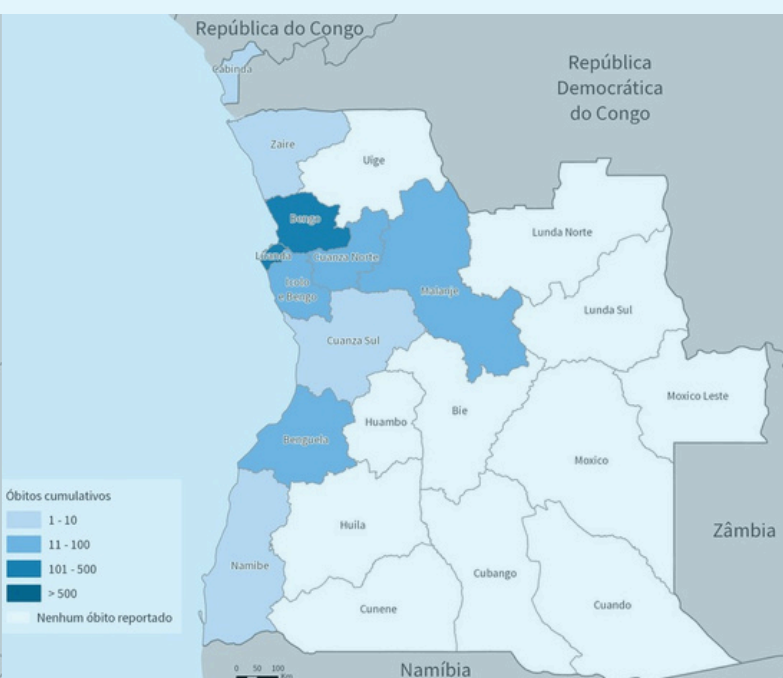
República do Congo

Cabinda

República Democrática do Congo

Zaire

Uíge

Bengo

Luanda

Cuanza Norte

Icolo e Bengo

Malanje

Lunda Norte

Lunda Sul

Cuanza Sul

Moxico Leste

Huambo

Bie

Benguela

Moxico

Zâmbia

Óbitos cumulativos
1 - 10
11 - 100
101 - 500
> 500
Nenhum óbito reportado

Huila

Namibe

Cubango

Cunene

Cuando

0 50 100
Km

Namíbia